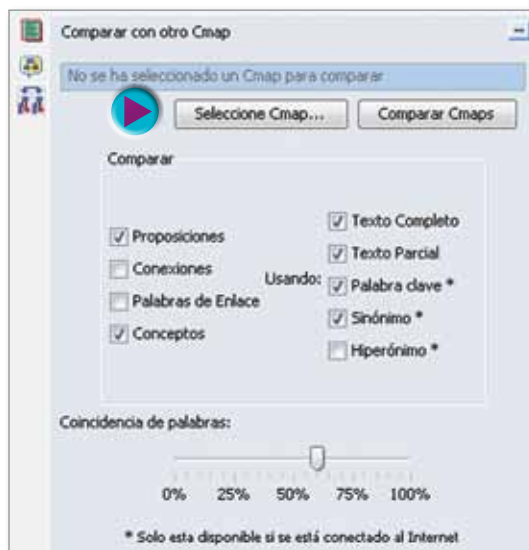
Comparar con otro Cmap

No se ha seleccionado un Cmap para comparar

Seleccione Cmap...

Comparar Cmaps

Comparar

Proposiciones

Conexiones

Palabras de Enlace

Conceptos

Usando:

Texto Completo

Texto Parcial

Palabra clave *

Sinónimo *

Hiperónimo *

Coincidencia de palabras:

0% 25% 50% 75% 100%

* Solo esta disponible si se está conectado al Internet